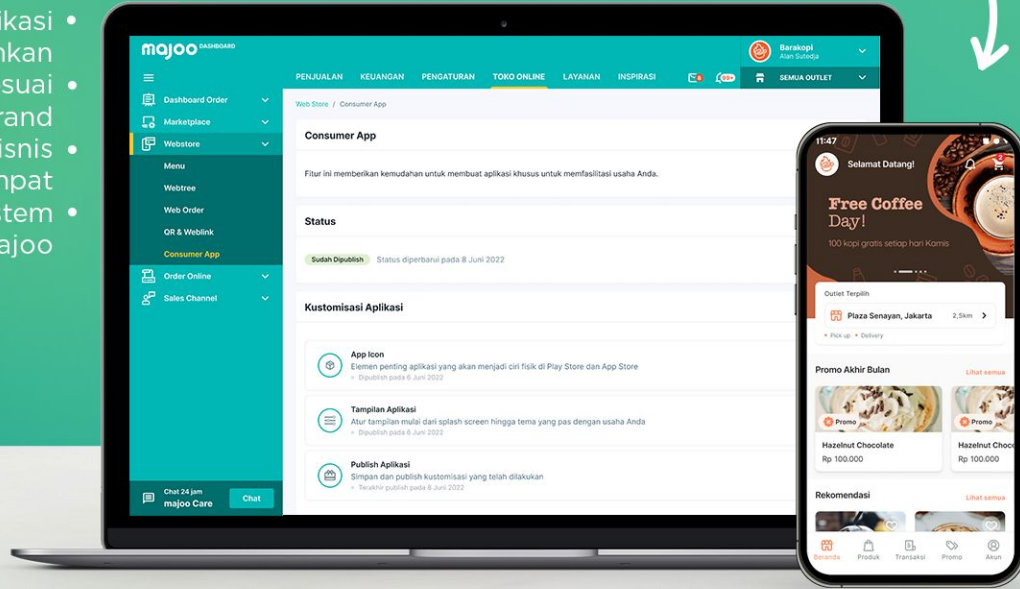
likasi •
nkan
suai •
rand
isnis •
npat
stem •
ajoo

majoo DASHBOARD

Barakopi
Alan Sutedja

PENJUALAN KEUANGAN PENGATURAN TOKO ONLINE LAYANAN INSPIRASI

SEMUA OUTLET

Dashboard Order
Marketplace
Webstore
Menu
Webtree
Web Order
QR & Weblink
Consumer App
Order Online
Sales Channel

Chat 24 jam
majoo Care
Chat

Web Store / Consumer App

Consumer App

Fitur ini memberikan kemudahan untuk membuat aplikasi khusus untuk memfasilitasi usaha Anda.

Status

Sudah Dipublish Status diperbarui pada 8 Juni 2022

Kustomisasi Aplikasi

App Icon
Elemen penting aplikasi yang akan menjadi ciri fisik di Play Store dan App Store
Dipublish pada 6 Juni 2022

Tampilan Aplikasi
Atur tampilan mulai dari splash screen hingga tema yang pas dengan usaha Anda
Dipublish pada 6 Juni 2022

Publish Aplikasi
Simpan dan publish kustomisasi yang telah dilakukan
Terakhir publish pada 8 Juni 2022

11:47

Selamat Datang!

Free Coffee Day!
100 kopi gratis setiap hari Kamis

Outlet Terpilih
Plaza Senayan, Jakarta 2,5km
Pick up • Delivery

Promo Akhir Bulan
Lihat semua
Promo
Hazelnut Chocolate
Rp 100.000
Promo
Hazelnut Choco
Rp 100.000

Rekomendasi
Lihat semua

Beranda Produk Transaksi Promo Akun